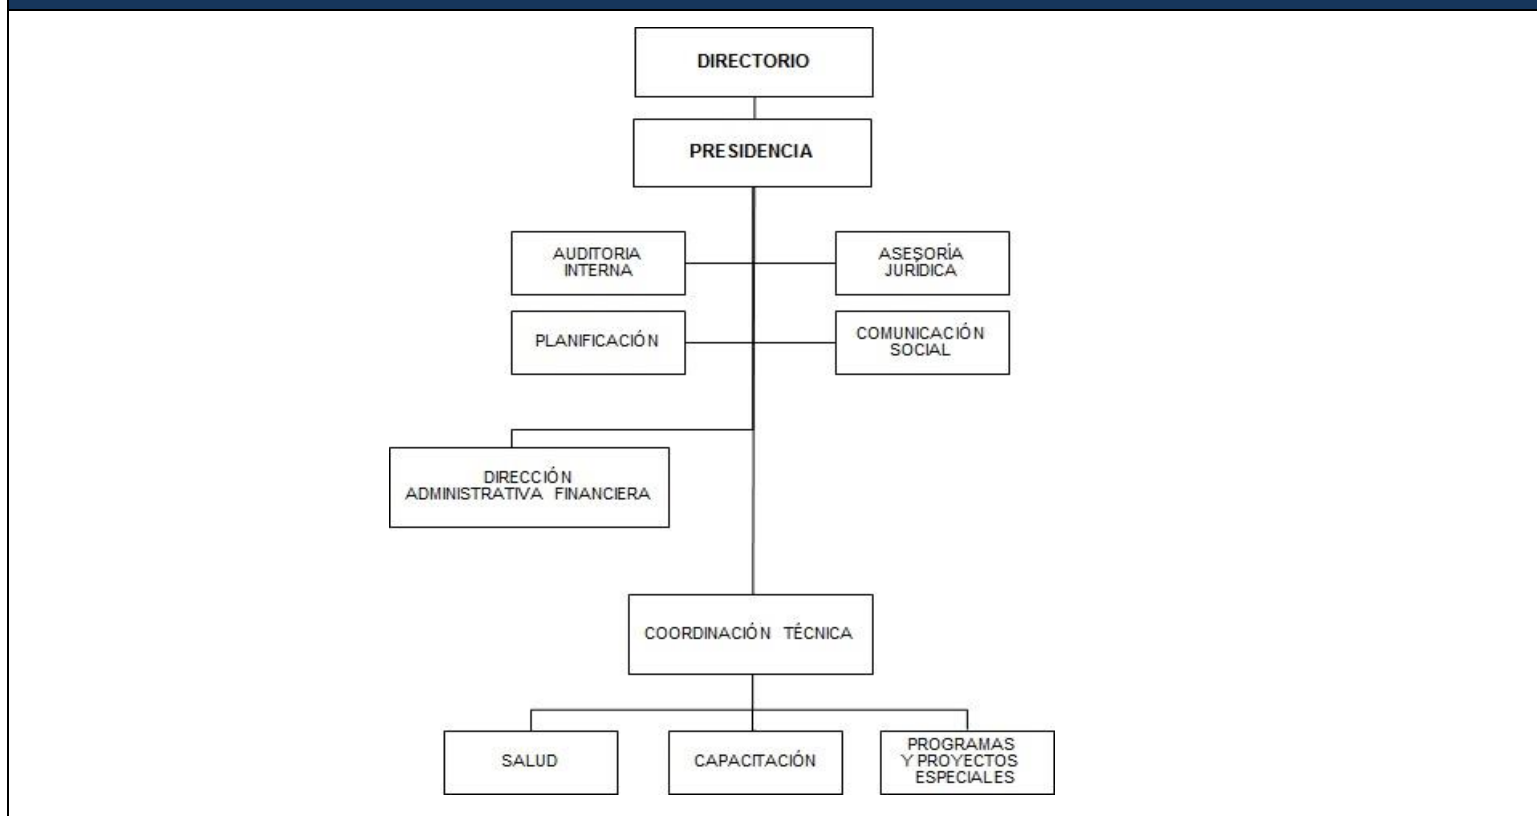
DIRECTORIO

PRESIDENCIA

AUDITORIA INTERNA

ASESORÍA JURÍDICA

PLANIFICACIÓN

COMUNICACIÓN SOCIAL

DIRECCIÓN ADMINISTRATIVA FINANCIERA

COORDINACIÓN TÉCNICA

SALUD

CAPACITACIÓN

PROGRAMAS Y PROYECTOS ESPECIALES